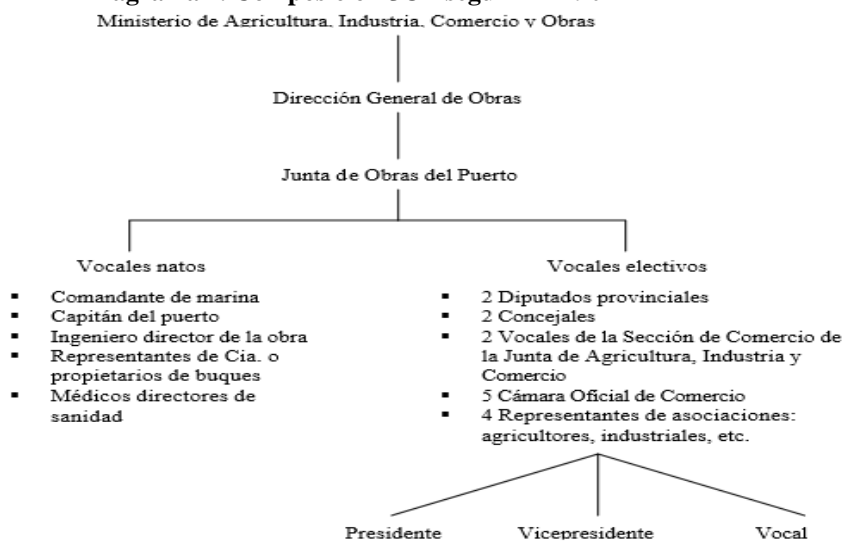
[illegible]

Ministerio de Agricultura, Industria, Comercio y Obras

Dirección General de Obras

Junta de Obras del Puerto

Vocales natos

- Comandante de marina
- Capitán del puerto
- Ingeniero director de la obra
- Representantes de Cia. o propietarios de buques
- Médicos directores de sanidad

Vocales electivos

- 2 Diputados provinciales
- 2 Concejales
- 2 Vocales de la Sección de Comercio de la Junta de Agricultura, Industria y Comercio
- 5 Cámara Oficial de Comercio
- 4 Representantes de asociaciones: agricultores, industriales, etc.

Presidente

Vicepresidente

Vocal